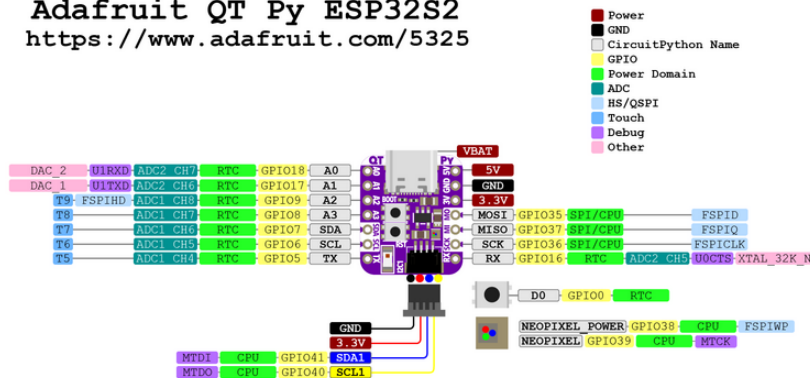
Adafruit QT Py ESP32S2
https://www.adafruit.com/5325

Power
GND
CircuitPython Name
GPIO
Power Domain
ADC
HS/QSPI
Touch
Debug
Other

VBAT
QT Py

DAC_2 | U1RXD | ADC2 CH7 | RTC | GPIO18 | A0
DAC_1 | U1TXD | ADC2 CH6 | RTC | GPIO17 | A1
T9 | FSPIHD | ADC1 CH8 | RTC | GPIO9 | A2
T8 | ADC1 CH7 | RTC | GPIO8 | A3
T7 | ADC1 CH6 | RTC | GPIO7 | SDA
T6 | ADC1 CH5 | RTC | GPIO6 | SCL
T5 | ADC1 CH4 | RTC | GPIO5 | TX

5V
GND
3.3V
MOSI | GPIO35 | SPI/CPU | FSPID
MISO | GPIO37 | SPI/CPU | FSPIQ
SCK | GPIO36 | SPI/CPU | FSPICLK
RX | GPIO16 | RTC | ADC2 CH5 | U0CTS | XTAL_32K_N

D0 | GPIO0 | RTC
NEOPIXEL_POWER | GPIO38 | CPU | FSPIWP
NEOPIXEL | GPIO39 | CPU | MTCK

GND
3.3V
MTDI | CPU | GPIO41 | SDA1
MTDO | CPU | GPIO40 | SCL1